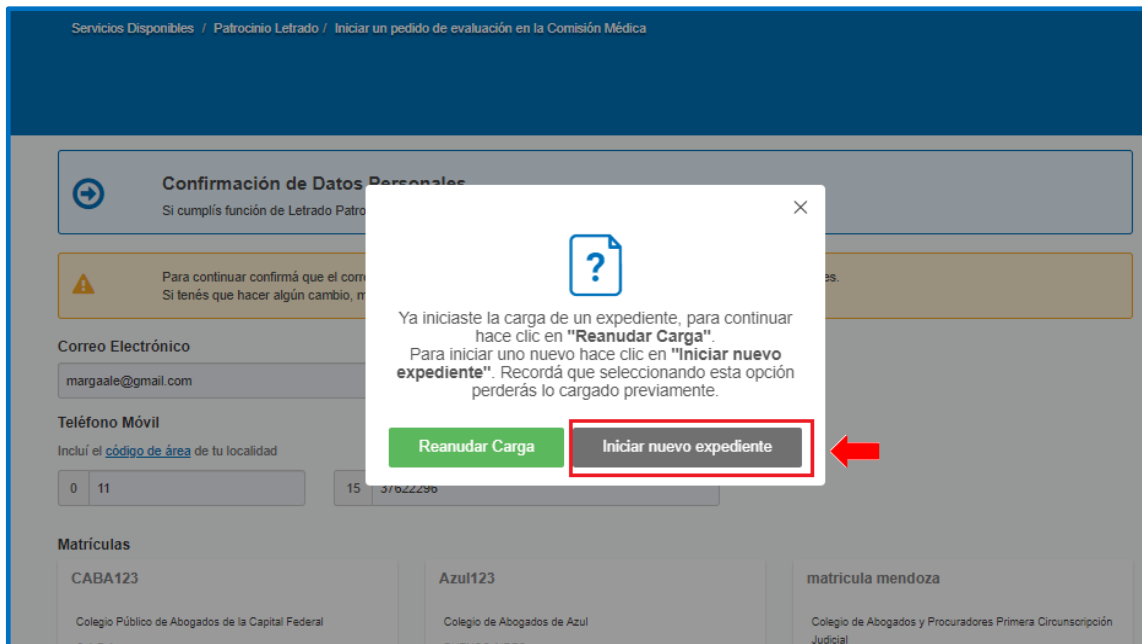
Servicios Disponibles / Patrocinio Letrado / Iniciar un pedido de evaluación en la Comisión Médica

Confirmación de Datos Personales
Si cumplís función de Letrado Patro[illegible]

Para continuar confirmá que el corre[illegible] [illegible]es.
Si tenés que hacer algún cambio, m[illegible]

Correo Electrónico
margaale@gmail.com

Teléfono Móvil
Incluí el código de área de tu localidad
0 11
15 37622296

Matrículas

CABA123
Colegio Público de Abogados de la Capital Federal

Azul123
Colegio de Abogados de Azul

matricula mendoza
Colegio de Abogados y Procuradores Primera Circunscripción Judicial

×

?

Ya iniciaste la carga de un expediente, para continuar hace clic en "Reanudar Carga".
Para iniciar uno nuevo hace clic en "Iniciar nuevo expediente". Recordá que seleccionando esta opción perderás lo cargado previamente.

Reanudar Carga
Iniciar nuevo expediente